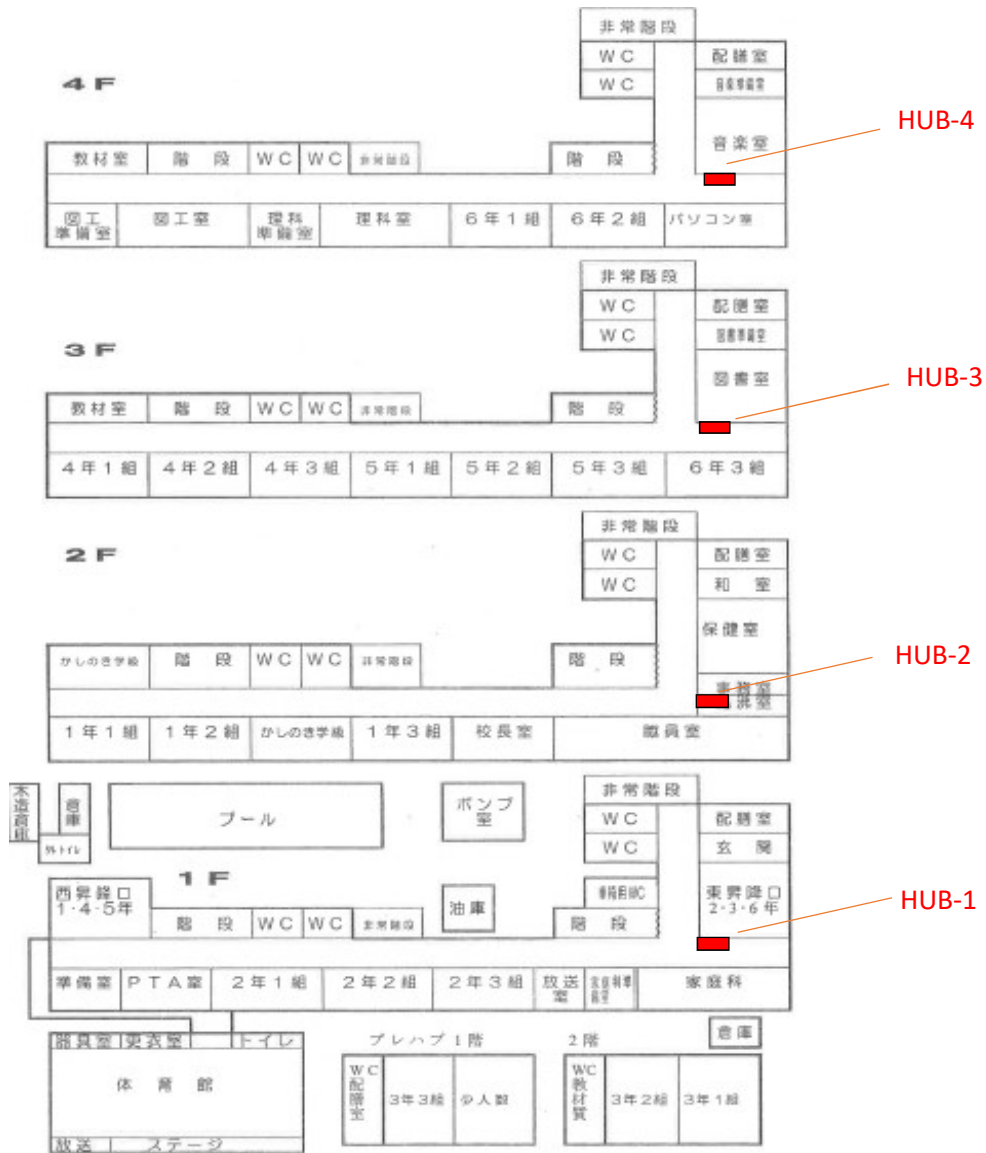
4F

非常階段
WC
WC
配膳室
音楽準備室
音楽室
HUB-4

教材室 階段 WC WC 非常階段 階段

図工準備室 図工室 理科準備室 理科室 6年1組 6年2組 パソコン室

3F

非常階段
WC
WC
配膳室
図書準備室
図書室
HUB-3

教材室 階段 WC WC 非常階段 階段

4年1組 4年2組 4年3組 5年1組 5年2組 5年3組 6年3組

2F

非常階段
WC
WC
配膳室
和室
保健室
事務室
HUB-2

かしのき学級 階段 WC WC 非常階段 階段

1年1組 1年2組 かしのき学級 1年3組 校長室 職員室

木造倉庫 倉庫 外トイレ プール ポンプ室

非常階段
WC
WC
配膳室
玄関

1F

西昇降口 1・4・5年 階段 WC WC 非常階段 油庫 車椅子用WC 階段 東昇降口 2・3・6年
HUB-1

準備室 PTA室 2年1組 2年2組 2年3組 放送室 生徒指導室 家庭科

倉庫

器具室 更衣室 トイレ
体育館
放送 ステージ

プレハブ 1階
WC 配膳室 3年3組 少人数

2階
WC 教材質 3年2組 3年1組